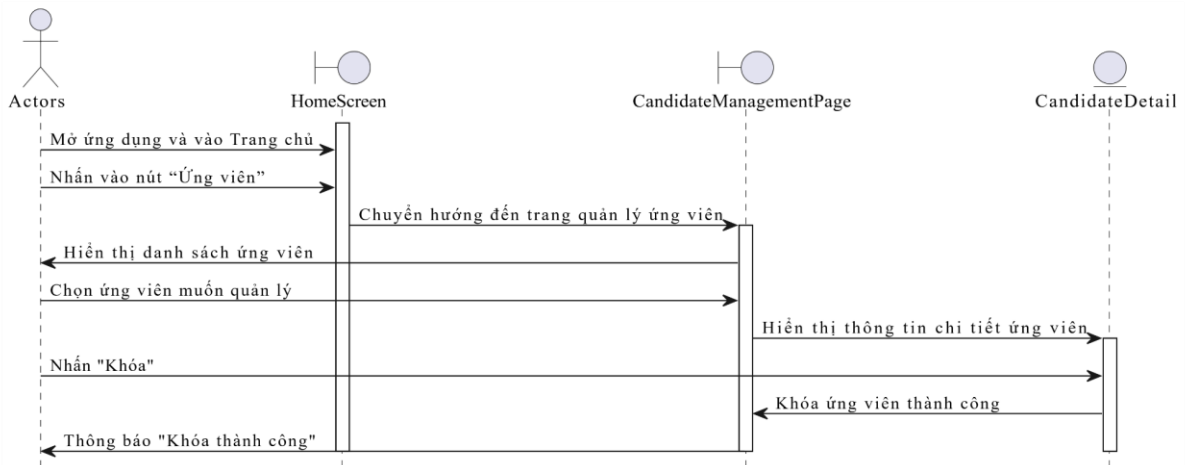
Actors

HomeScreen

CandidateManagementPage

CandidateDetail

Mở ứng dụng và vào Trang chủ

Nhấn vào nút “Ứng viên”

Chuyển hướng đến trang quản lý ứng viên

Hiển thị danh sách ứng viên

Chọn ứng viên muốn quản lý

Hiển thị thông tin chi tiết ứng viên

Nhấn "Khóa"

Khóa ứng viên thành công

Thông báo "Khóa thành công"